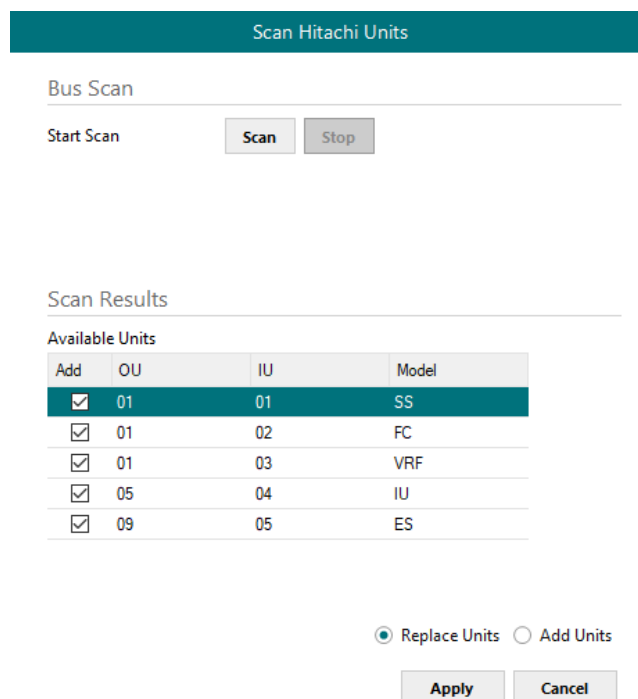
Scan Hitachi Units

Bus Scan

Start Scan

Scan Stop

Scan Results

Available Units

| Add | OU | IU | Model |
|---|---|---|---|
| ☑ | 01 | 01 | SS |
| ☑ | 01 | 02 | FC |
| ☑ | 01 | 03 | VRF |
| ☑ | 05 | 04 | IU |
| ☑ | 09 | 05 | ES |

Replace Units Add Units

Apply Cancel